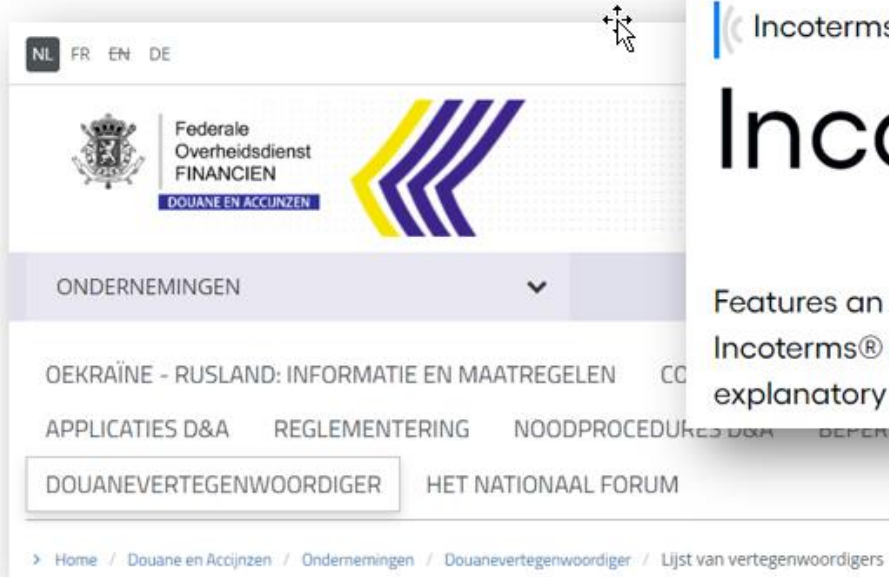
NL FR EN DE

Federale Overheidsdienst FINANCIEN

DOUANE EN ACCIJNZEN

ONDERNEMINGEN

OEKRAÏNE - RUSLAND: INFORMATIE EN MAATREGELEN CO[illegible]

APPLICATIES D&A REGLEMENTERING NOODPROCEDURES D&A BEPER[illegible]

DOUANEVERTEGENWOORDIGER HET NATIONAAL FORUM

> Home / Douane en Accijnzen / Ondernemingen / Douanevertegenwoordiger / Lijst van vertegenwoordigers

Incoterms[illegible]

Inco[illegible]

Features an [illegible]

Incoterms® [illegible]

explanatory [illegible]